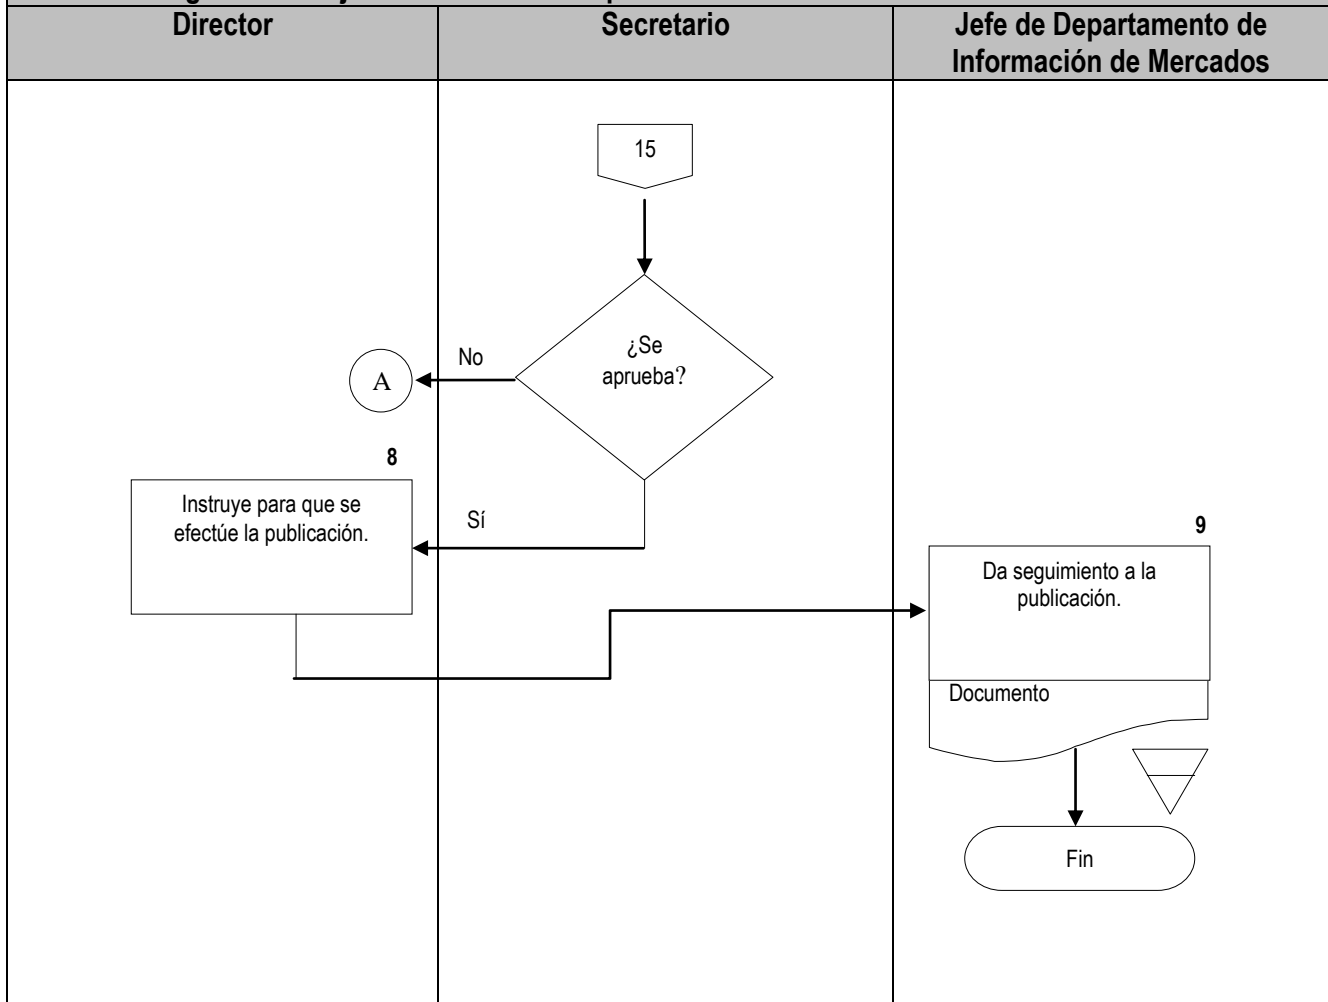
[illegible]

| Director | Secretario | Jefe de Departamento de Información de Mercados |
|---|---|---|

15

¿Se aprueba?

No

A

8

Instruye para que se efectúe la publicación.

Sí

9

Da seguimiento a la publicación.

Documento

Fin